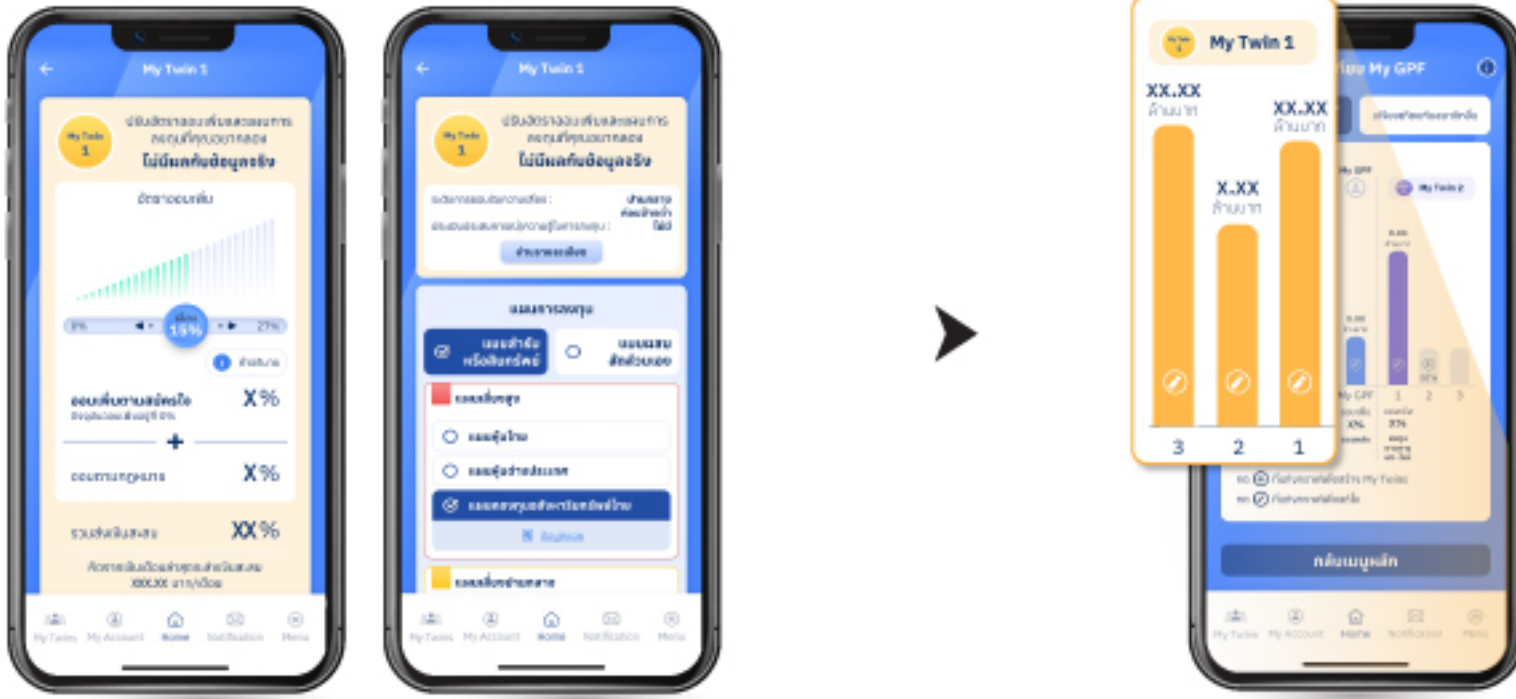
My Twin 1

My Twin 1

ปรับอัตราออมเพิ่มและแผนการลงทุนที่คุณอยากลอง

ไม่มีผลกับข้อมูลจริง

อัตราออมเพิ่ม

0%

15%

27%

ออมเพิ่มตามสมัครใจ

X%

ออมตามกฎหมาย

X%

รวมส่งเงินสะสม

XX%

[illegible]

XXX.XX บาท/เดือน

My Twins My Account Home Notification Menu

My Twin 1

My Twin 1

ปรับอัตราออมเพิ่มและแผนการลงทุนที่คุณอยากลอง

ไม่มีผลกับข้อมูลจริง

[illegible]

แผนการลงทุน

แผนสำเร็จรูป

แผนผสมด้วยตนเอง

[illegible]

แผนหุ้นไทย

แผนหุ้นต่างประเทศ

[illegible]

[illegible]

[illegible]

My Twins My Account Home Notification Menu

My Twin 1

XX.XX ล้านบาท

X.XX ล้านบาท

XX.XX ล้านบาท

3 2 1

My GPF

My Twin 2

1 2 3

กลับเมนูหลัก

My Twins My Account Home Notification Menu